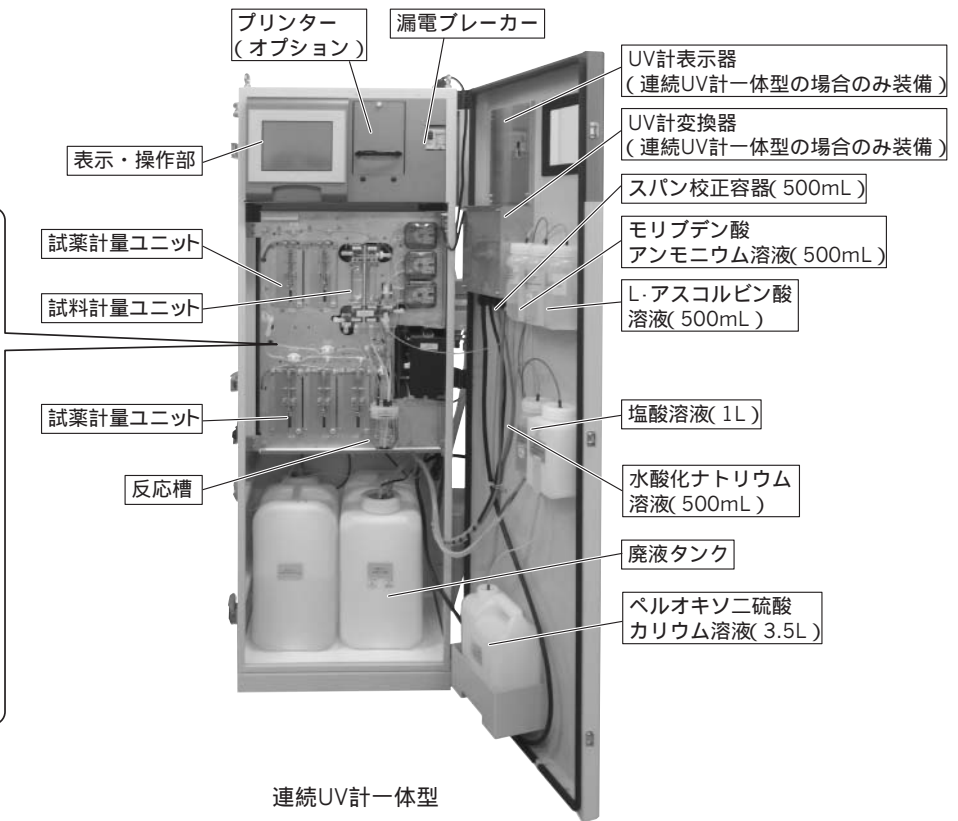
プリンター
( オプション )

漏電ブレーカー

UV計表示器
( 連続UV計一体型の場合のみ装備 )

UV計変換器
( 連続UV計一体型の場合のみ装備 )

表示・操作部

スパン校正容器( 500mL )

モリブデン酸
アンモニウム溶液( 500mL )

試薬計量ユニット

試料計量ユニット

L-アスコルビン酸
溶液( 500mL )

試薬計量ユニット

塩酸溶液( 1L )

反応槽

水酸化ナトリウム
溶液( 500mL )

廃液タンク

ペルオキソ二硫酸
カリウム溶液( 3.5L )

連続UV計一体型